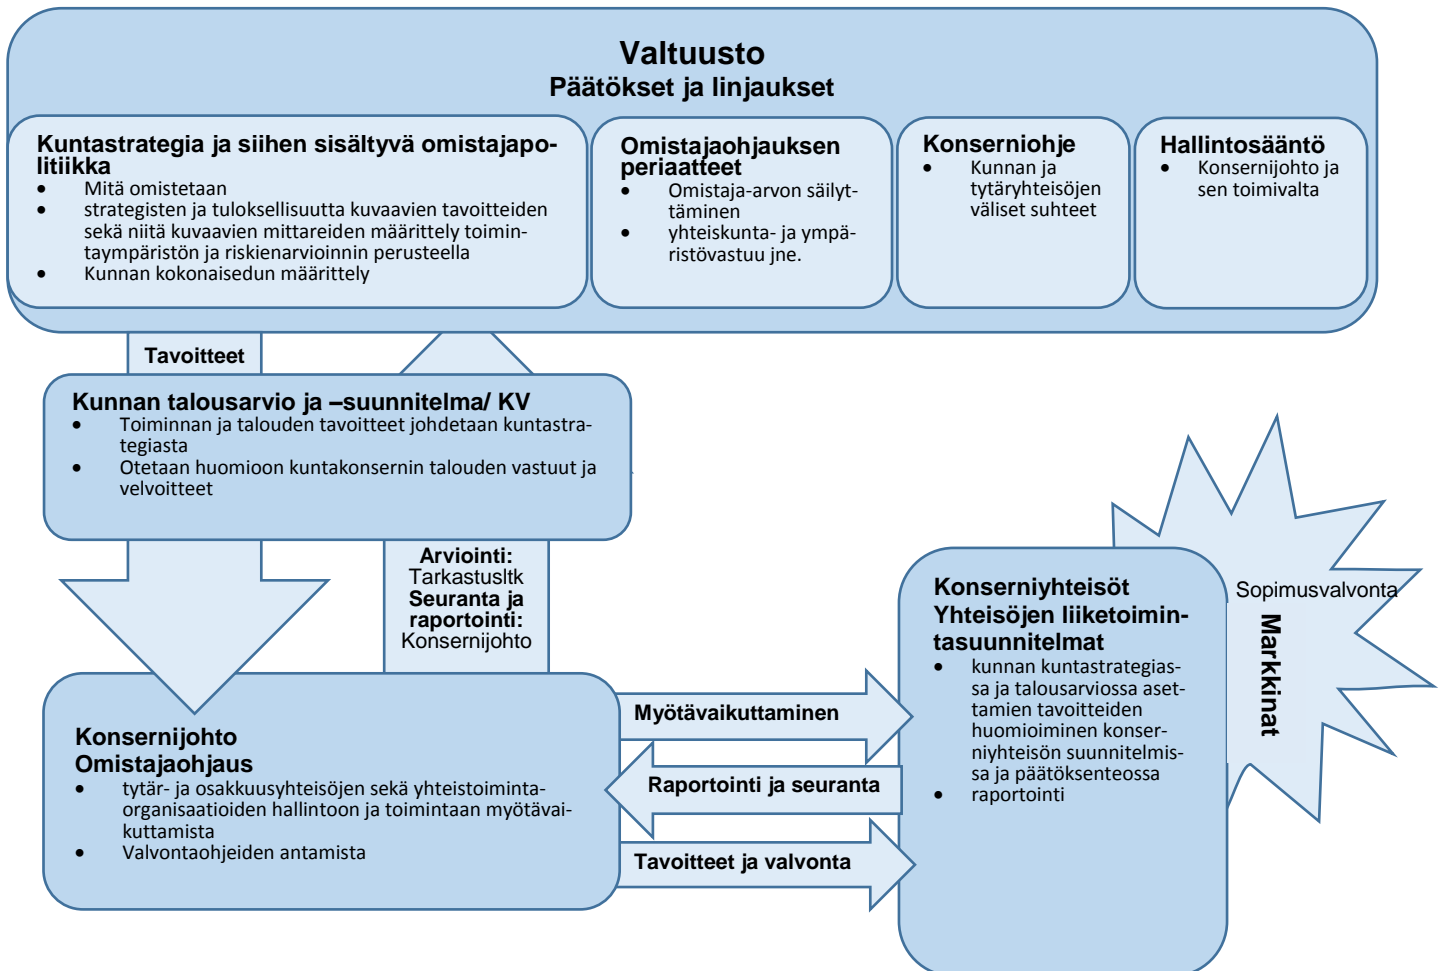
Valtuusto
Päätökset ja linjaukset

Kuntastrategia ja siihen sisältyvä omistajapolitiikka
• Mitä omistetaan
• strategisten ja tuloksellisuutta kuvaavien tavoitteiden sekä niitä kuvaavien mittareiden määrittely toimintaympäristön ja riskienarvioinnin perusteella
• Kunnan kokonaisedun määrittely

Omistajaohjauksen periaatteet
• Omistaja-arvon säilyttäminen
• yhteiskunta- ja ympäristövastuu jne.

Konserniohje
• Kunnan ja tytäryhteisöjen väliset suhteet

Hallintosääntö
• Konsernijohto ja sen toimivalta

Tavoitteet

Kunnan talousarvio ja –suunnitelma/ KV
• Toiminnan ja talouden tavoitteet johdetaan kuntastrategiasta
• Otetaan huomioon kuntakonsernin talouden vastuut ja velvoitteet

Arviointi: Tarkastusltk
Seuranta ja raportointi: Konsernijohto

Konserniyhteisöt
Yhteisöjen liiketoimintasuunnitelmat
• kunnan kuntastrategiassa ja talousarviossa asetettujen tavoitteiden huomioiminen konserniyhteisön suunnitelmissa ja päätöksenteossa
• raportointi

Sopimusvalvonta

Markkinat

Myötävaikuttaminen

Raportointi ja seuranta

Tavoitteet ja valvonta

Konsernijohto
Omistajaohjaus
• tytär- ja osakkuusyhteisöjen sekä yhteistoimintaorganisaatioiden hallintoon ja toimintaan myötävaikuttamista
• Valvontaohjeiden antamista